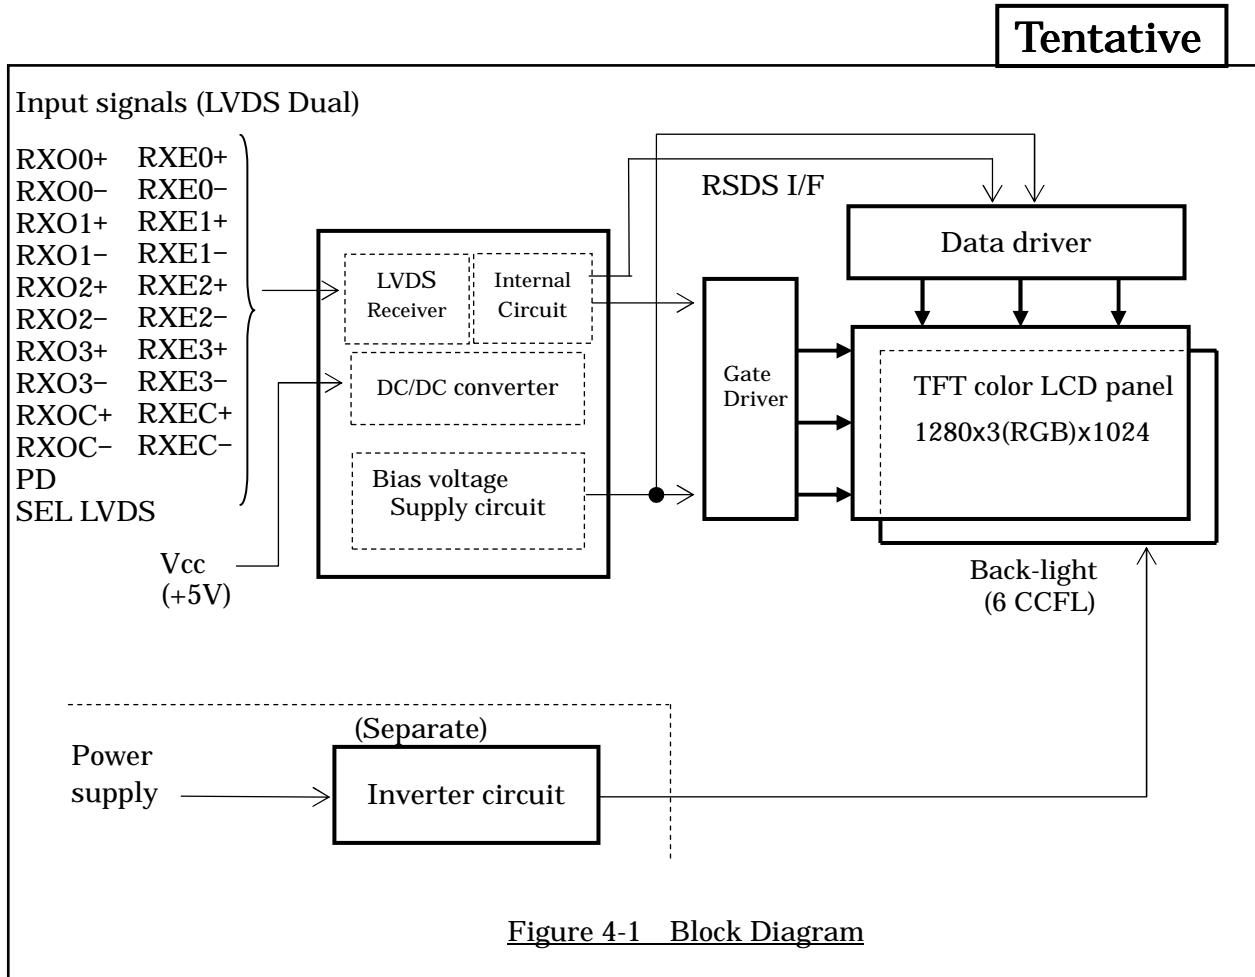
Tentative

Input signals (LVDS Dual)

RXO0+ RXE0+
RXO0− RXE0−
RXO1+ RXE1+
RXO1− RXE1−
RXO2+ RXE2+
RXO2− RXE2−
RXO3+ RXE3+
RXO3− RXE3−
RXOC+ RXEC+
RXOC− RXEC−
PD
SEL LVDS

Vcc
(+5V)

LVDS
Receiver

Internal
Circuit

DC/DC converter

Bias voltage
Supply circuit

RSDS I/F

Data driver

Gate
Driver

TFT color LCD panel
1280x3(RGB)x1024

Back-light
(6 CCFL)

(Separate)

Power
supply

Inverter circuit

Figure 4-1 Block Diagram